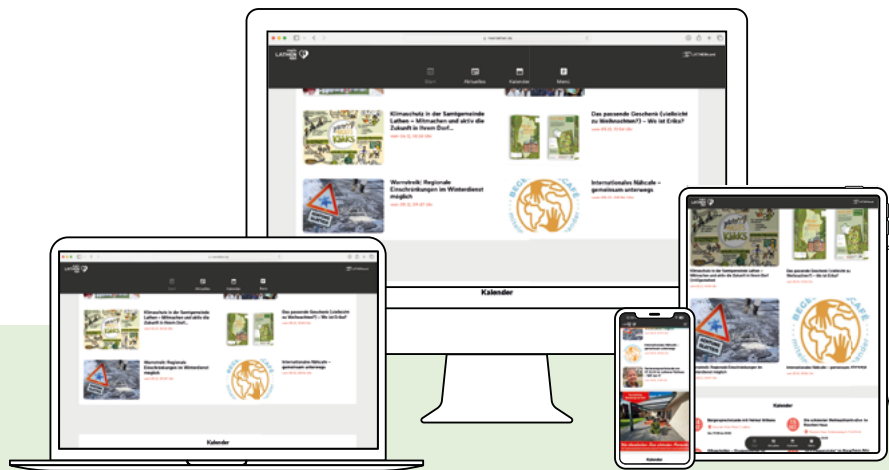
LATHEN

Start Aktuelles Kalender Menu

Klimaschutz in der Samtgemeinde Lathen – Mitmachen und aktiv die Zukunft in Ihrem Dorf...

Das passende Geschenk (vielleicht zu Weihnachten?) – Wo ist Erika?

Warnstreik! Regionale Einschränkungen im Winterdienst möglich

Internationales Nähcafe – gemeinsam unterwegs

Kalender

Klimaschutz in der Samtgemeinde Lathen – Mitmachen und aktiv die Zukunft in Ihrem Dorf...

Das passende Geschenk (vielleicht zu Weihnachten?) – Wo ist Erika?

Warnstreik! Regionale Einschränkungen im Winterdienst möglich

Internationales Nähcafe – gemeinsam unterwegs

Kalender

Klimaschutz in der Samtgemeinde Lathen – Mitmachen und aktiv die Zukunft in Ihrem Dorf...

Das passende Geschenk (vielleicht zu Weihnachten?) – Wo ist Erika?

Internationales Nähcafe – gemeinsam unterwegs

Kalender

Seniorennachmittag mit Helmut Wilkens

Die schönsten Weihnachtslieder im Rischer Haus

Warnstreik! Regionale Einschränkungen im Winterdienst möglich

Kalender